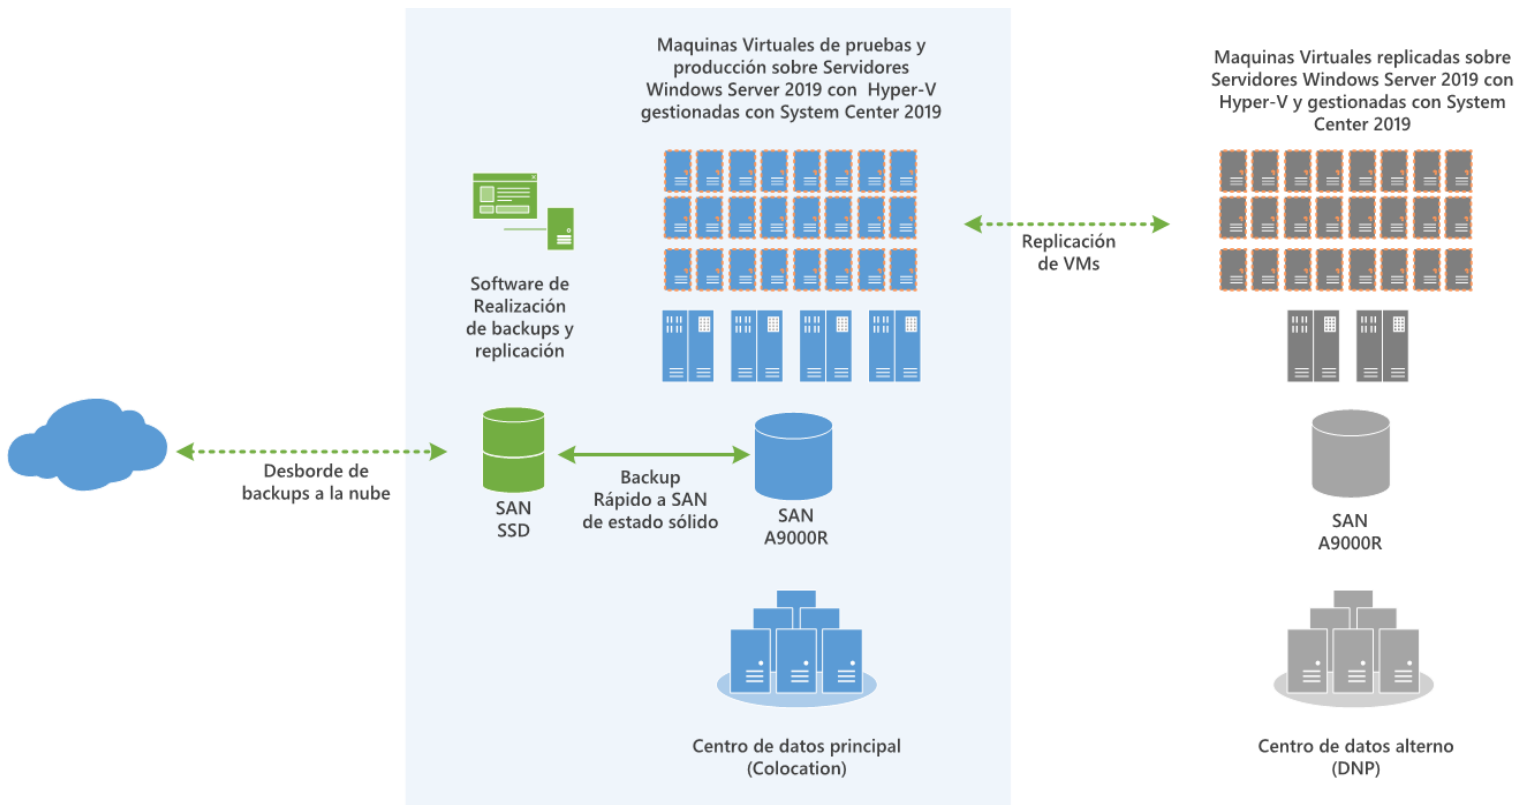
Maquinas Virtuales de pruebas y producción sobre Servidores Windows Server 2019 con Hyper-V gestionadas con System Center 2019

Maquinas Virtuales replicadas sobre Servidores Windows Server 2019 con Hyper-V y gestionadas con System Center 2019

Software de Realización de backups y replicación

Replicación de VMs

Desborde de backups a la nube

SAN SSD

Backup Rápido a SAN de estado sólido

SAN A9000R

SAN A9000R

Centro de datos principal (Colocation)

Centro de datos alterno (DNP)